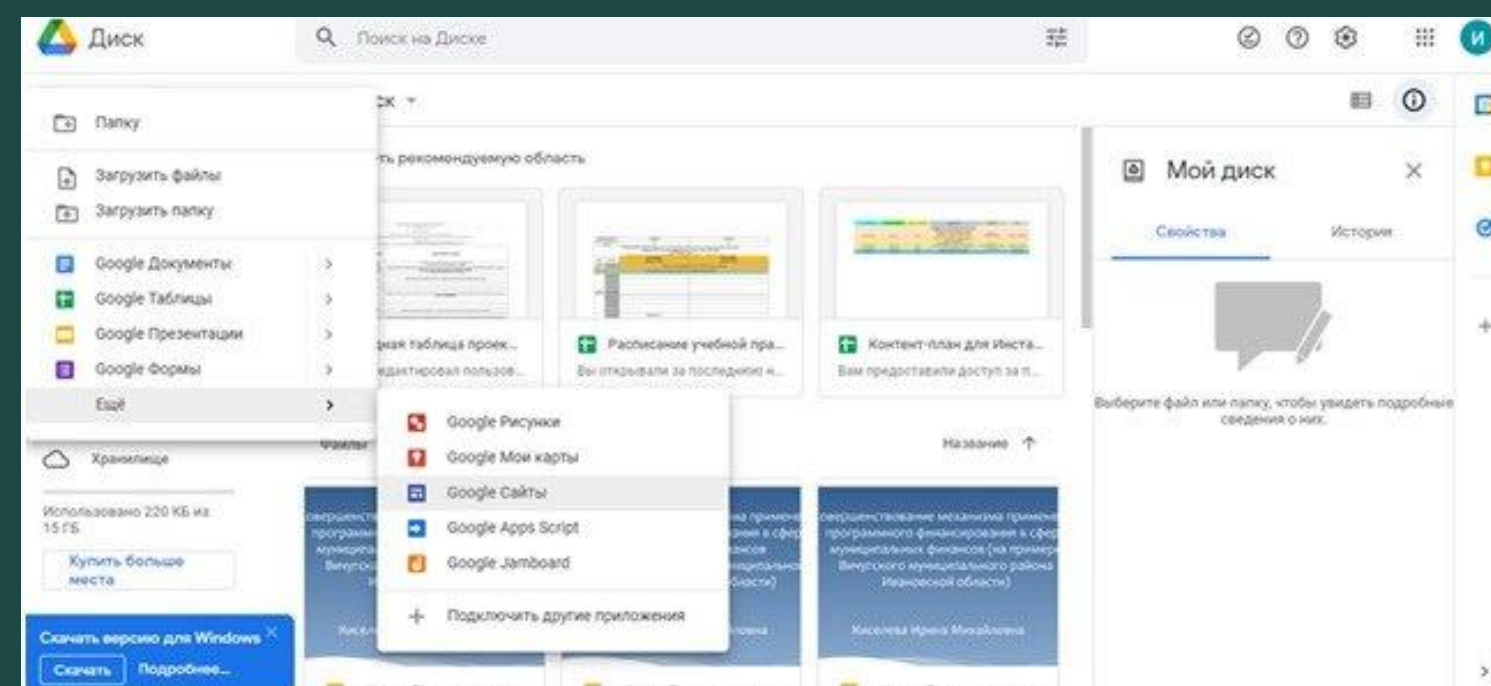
Диск

Поиск на Диске

И

Папку

Загрузить файлы

Загрузить папку

Google Документы

Google Таблицы

Google Презентации

Google Формы

Ещё

ск

ть рекомендуемую область

Мой диск

Свойства

История

чая таблица проек...

едактировал пользов...

Расписание учебной пра...

Вы открывали за последнюю н...

Контент-план для Инста...

Вам предоставили доступ за п...

Выберите файл или папку, чтобы увидеть подробные сведения о них.

Google Рисунки

Google Мои карты

Google Сайты

Google Apps Script

Google Jamboard

Подключить другие приложения

Файлы

Название

Хранилище

Использовано 220 КБ из 15 ГБ

Купить больше места

Скачать версию для Windows

Скачать

Подробнее...

овершенствование механизма применения программного финансирования в сфере муниципальных финансов (на примере Вичугского муниципального района Ивановской области)

Киселева Ирина Михайловна